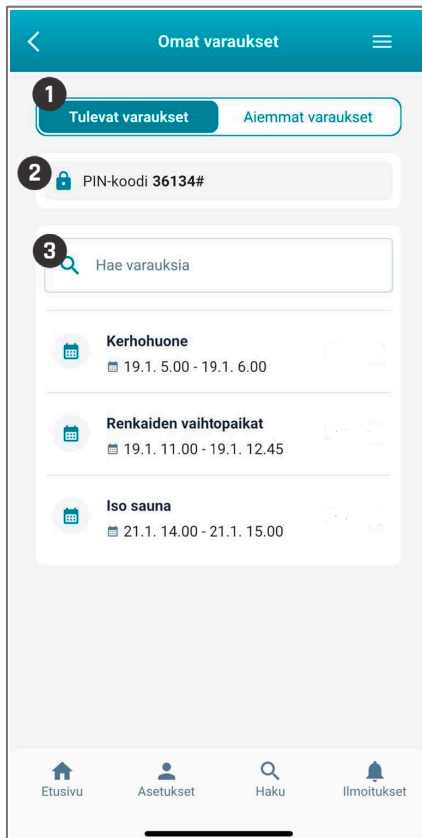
Omat varaukset

1
Tulevat varaukset
Aiemmat varaukset

2
PIN-koodi **36134#**

3
Hae varauksia

**Kerhohuone**
19.1. 5.00 - 19.1. 6.00

**Renkaiden vaihtopaikat**
19.1. 11.00 - 19.1. 12.45

**Iso sauna**
21.1. 14.00 - 21.1. 15.00

Etusivu
Asetukset
Haku
Ilmoitukset